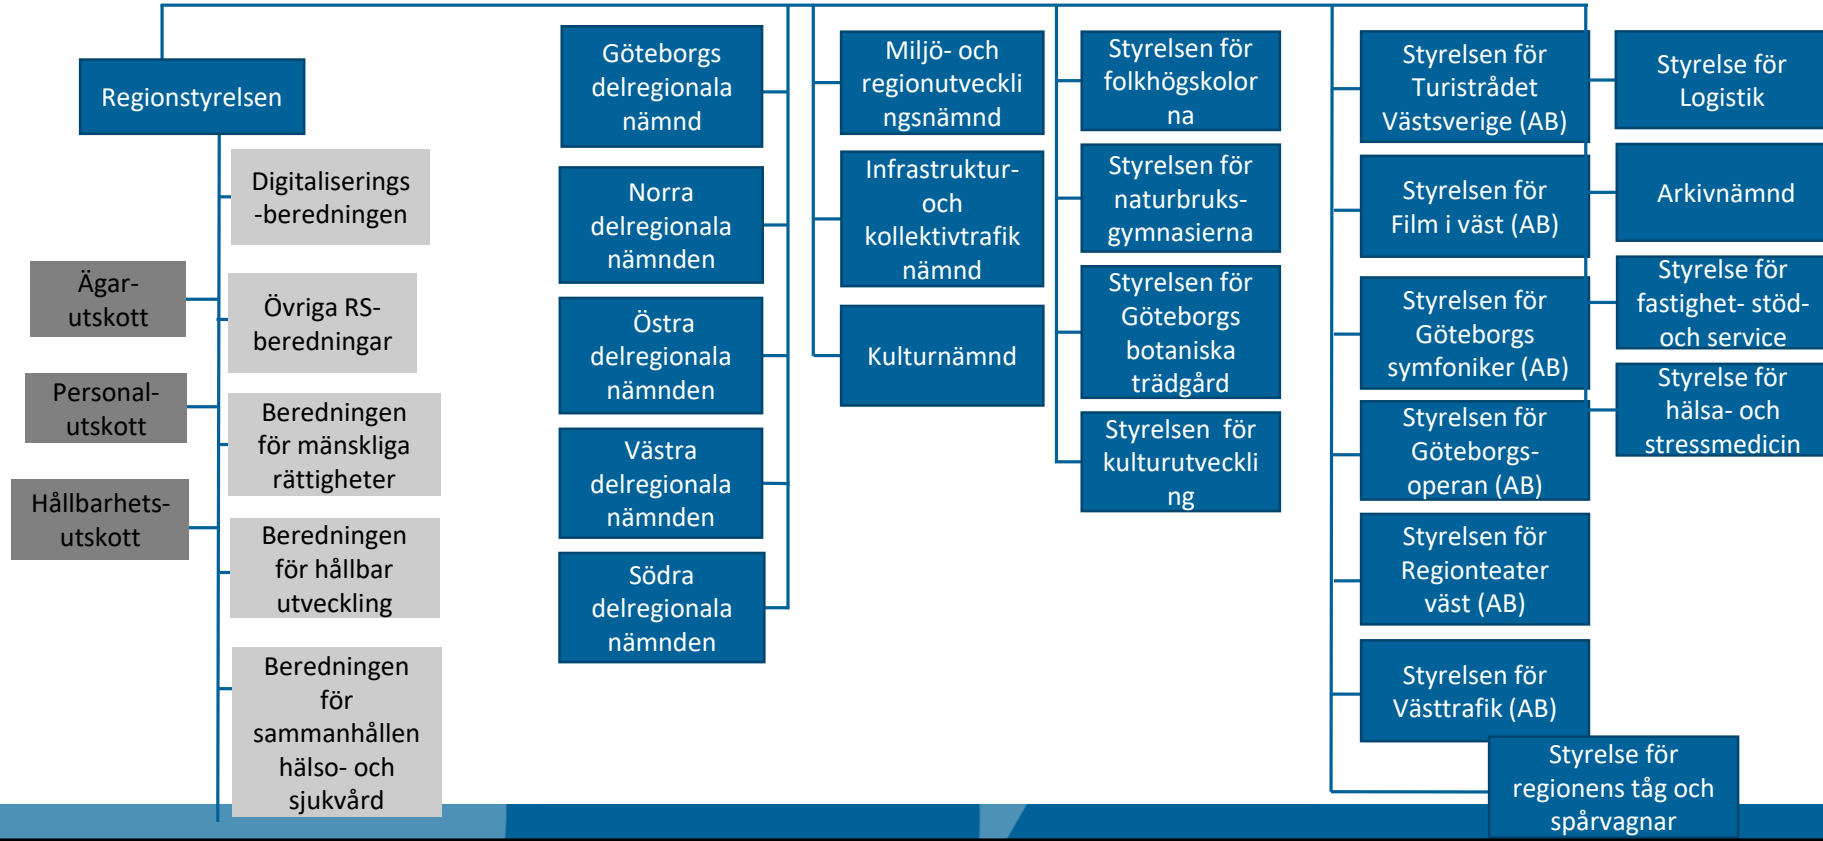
Regionstyrelsen

Digitaliserings-beredningen

Ägar-utskott

Övriga RS-beredningar

Personal-utskott

Beredningen för mänskliga rättigheter

Hållbarhets-utskott

Beredningen för hållbar utveckling

Beredningen för sammanhållen hälso- och sjukvård

Göteborgs delregionala nämnd

Norra delregionala nämnden

Östra delregionala nämnden

Västra delregionala nämnden

Södra delregionala nämnden

Miljö- och regionutvecklingsnämnd

Infrastruktur- och kollektivtrafik nämnd

Kulturnämnd

Styrelsen för folkhögskolorna

Styrelsen för naturbruks-gymnasierna

Styrelsen för Göteborgs botaniska trädgård

Styrelsen för kulturutveckling

Styrelsen för Turistrådet Västsverige (AB)

Styrelsen för Film i väst (AB)

Styrelsen för Göteborgs symfoniker (AB)

Styrelsen för Göteborgs-operan (AB)

Styrelsen för Regionteater väst (AB)

Styrelsen för Västtrafik (AB)

Styrelse för regionens tåg och spårvagnar

Styrelse för Logistik

Arkivnämnd

Styrelse för fastighet- stöd- och service

Styrelse för hälsa- och stressmedicin